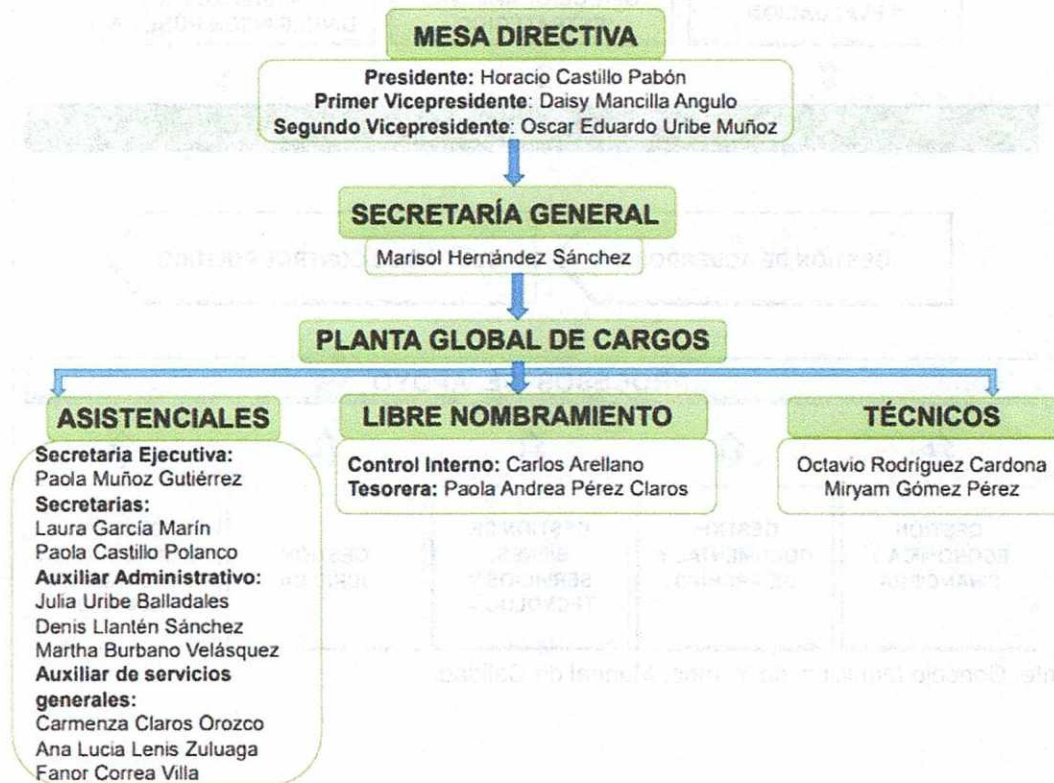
MESA DIRECTIVA

**Presidente:** Horacio Castillo Pabón
**Primer Vicepresidente**: Daisy Mancilla Angulo
**Segundo Vicepresidente**: Oscar Eduardo Uribe Muñoz

SECRETARÍA GENERAL

Marisol Hernández Sánchez

PLANTA GLOBAL DE CARGOS

ASISTENCIALES

**Secretaria Ejecutiva:**
Paola Muñoz Gutiérrez
**Secretarias:**
Laura García Marín
Paola Castillo Polanco
**Auxiliar Administrativo:**
Julia Uribe Balladales
Denis Llantén Sánchez
Martha Burbano Velásquez
**Auxiliar de servicios generales:**
Carmenza Claros Orozco
Ana Lucia Lenis Zuluaga
Fanor Correa Villa

LIBRE NOMBRAMIENTO

**Control Interno:** Carlos Arellano
**Tesorera:** Paola Andrea Pérez Claros

TÉCNICOS

Octavio Rodríguez Cardona
Miryam Gómez Pérez